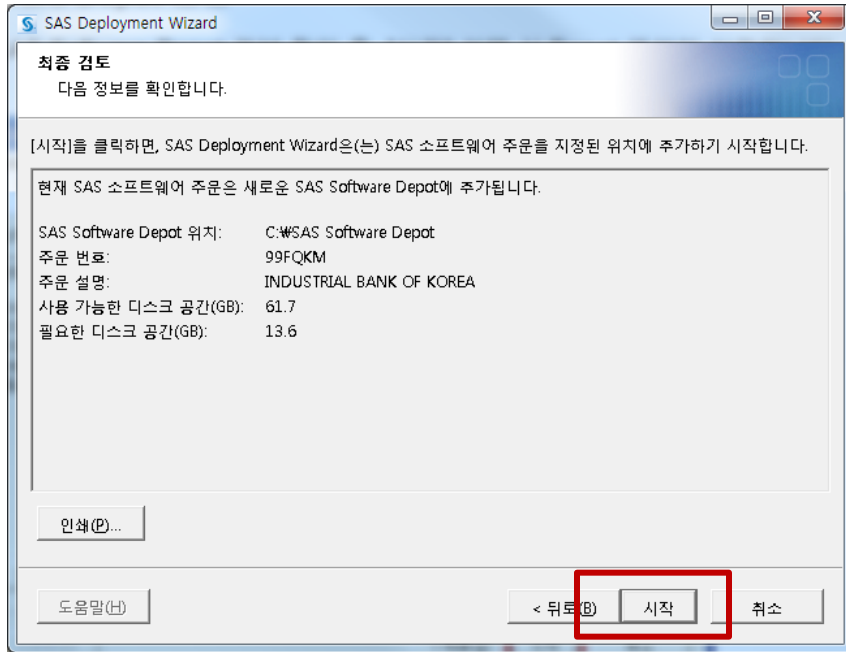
SAS Deployment Wizard

최종 검토
다음 정보를 확인합니다.

[시작]을 클릭하면, SAS Deployment Wizard은(는) SAS 소프트웨어 주문을 지정된 위치에 추가하기 시작합니다.

현재 SAS 소프트웨어 주문은 새로운 SAS Software Depot에 추가됩니다.

| | |
|---|---|
| SAS Software Depot 위치: | C:₩SAS Software Depot |
| 주문 번호: | 99FQKM |
| 주문 설명: | INDUSTRIAL BANK OF KOREA |
| 사용 가능한 디스크 공간(GB): | 61.7 |
| 필요한 디스크 공간(GB): | 13.6 |

인쇄(P)...

도움말(H)

< 뒤로(B)

시작

취소